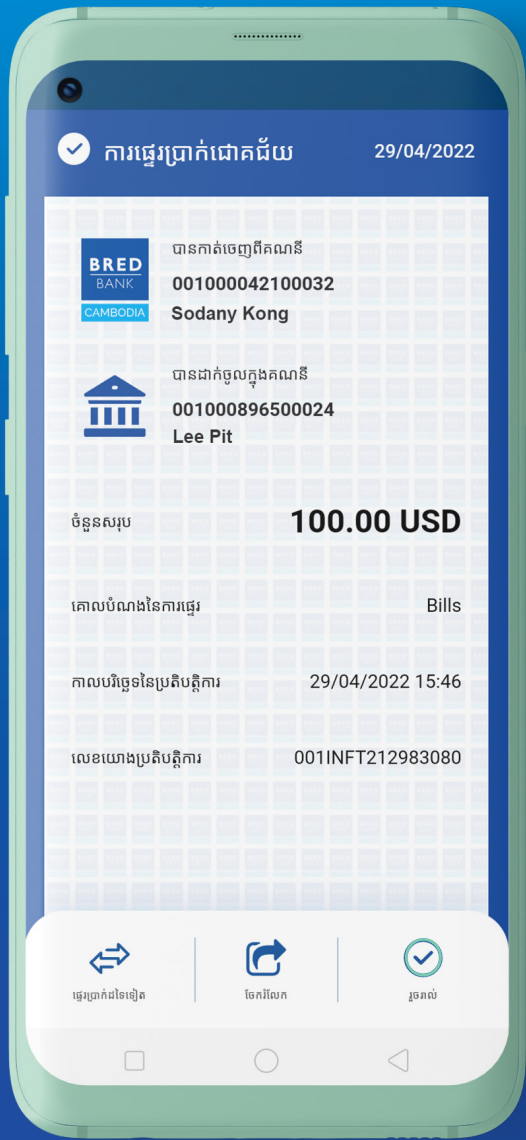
ការផ្ទេរប្រាក់ជោគជ័យ 29/04/2022

BRED BANK CAMBODIA

បានកាត់ចេញពីគណនី
001000042100032
Sodany Kong

បានដាក់ចូលក្នុងគណនី
001000896500024
Lee Pit

ចំនួនសរុប 100.00 USD

គោលបំណងនៃការផ្ទេរ Bills

កាលបរិច្ឆេទនៃប្រតិបត្តិការ 29/04/2022 15:46

លេខយោងប្រតិបត្តិការ 001INFT212983080

ផ្ទេរប្រាក់ជាថ្មីទៀត

ចែករំលែក

រួចរាល់